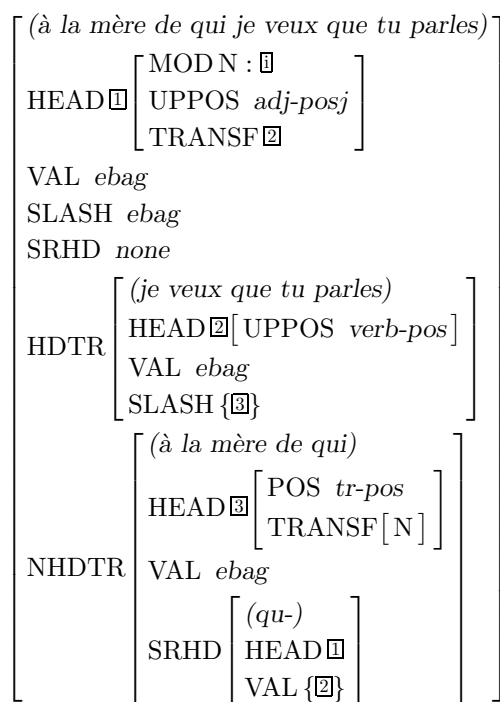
(à la mère de qui je veux que tu parles)

HEAD [1] [MOD N : [i] ; UPPOS adj-posj ; TRANSF [2]]

VAL ebag

SLASH ebag

SRHD none

HDTR [(je veux que tu parles) ; HEAD [2] [UPPOS verb-pos] ; VAL ebag ; SLASH {[3]}]

NHDTR [(à la mère de qui) ; HEAD [3] [POS tr-pos ; TRANSF [N]] ; VAL ebag ; SRHD [(qu-) ; HEAD [1] ; VAL {[2]}]]